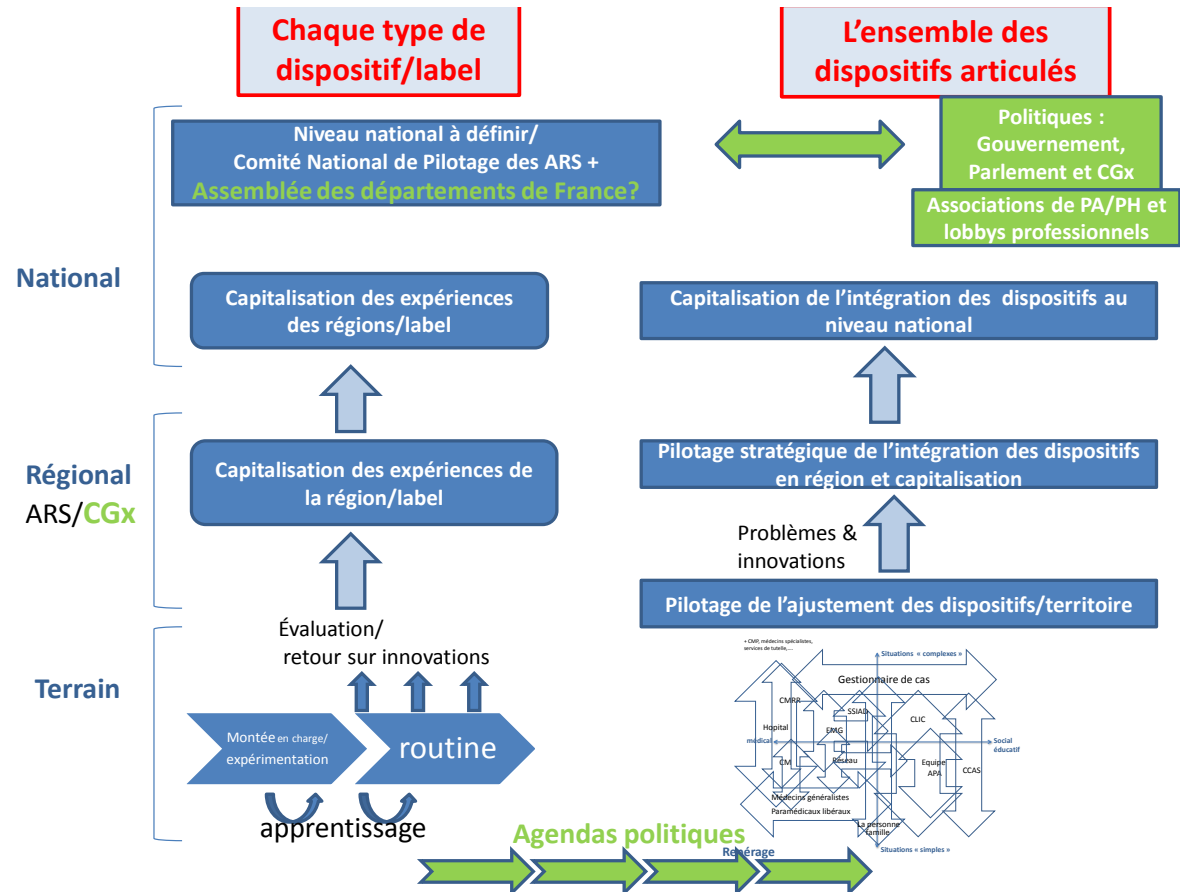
Chaque type de dispositif/label

L'ensemble des dispositifs articulés

Niveau national à définir/
Comité National de Pilotage des ARS +
Assemblée des départements de France?

Politiques : Gouvernement, Parlement et CGx

Associations de PA/PH et lobbys professionnels

National

Capitalisation des expériences des régions/label

Capitalisation de l'intégration des dispositifs au niveau national

Régional
ARS/CGx

Capitalisation des expériences de la région/label

Pilotage stratégique de l'intégration des dispositifs en région et capitalisation

Problèmes & innovations

Pilotage de l'ajustement des dispositifs/territoire

Évaluation/
retour sur innovations

Terrain

Montée en charge/ expérimentation

routine

apprentissage

Agendas politiques

+ CMP, médecins spécialistes, services de tutelle,....

Situations « complexes »

Gestionnaire de cas

CMRR

SSIAD

Hopital

CLIC

médical

EMG

Social éducatif

CM

Réseau

Equipe APA

CCAS

Médecins généralistes

Paramédicaux libéraux

La personne famille

Repérage

Situations « simples »